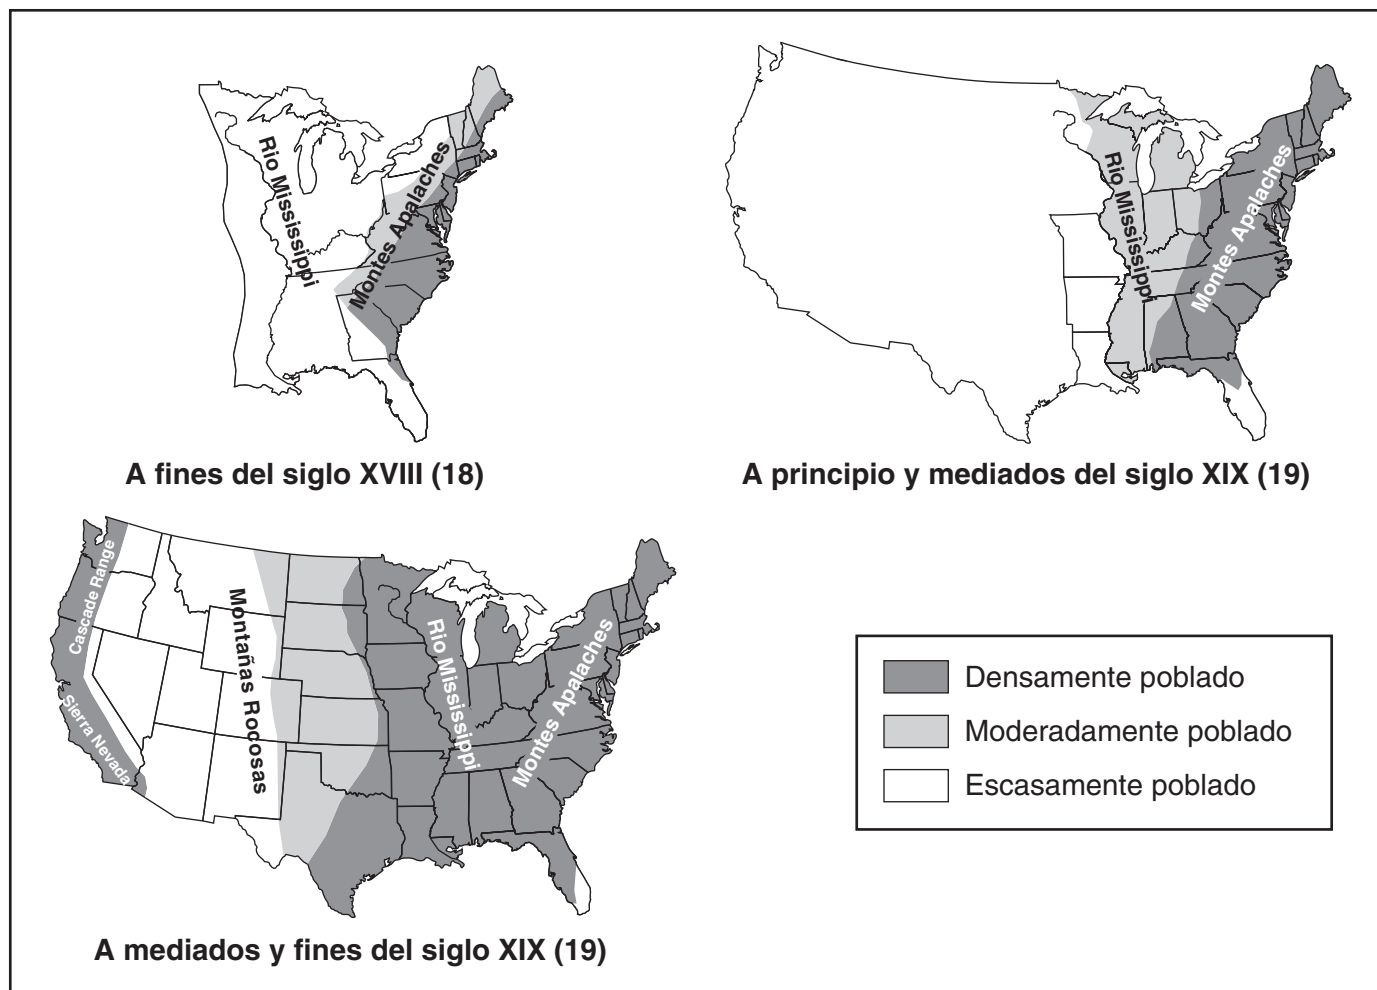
Río Mississippi
Montes Apalaches
A fines del siglo XVIII (18)

Río Mississippi
Montes Apalaches
A principio y mediados del siglo XIX (19)

Cascade Range
Sierra Nevada
Montañas Rocosas
Río Mississippi
Montes Apalaches
A mediados y fines del siglo XIX (19)

Densamente poblado
Moderadamente poblado
Escasamente poblado